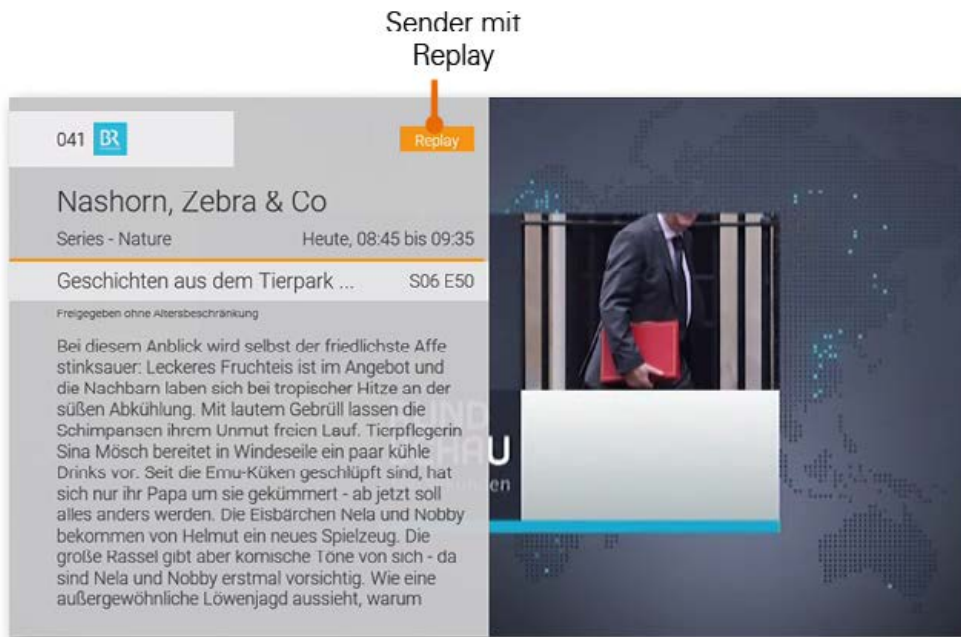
Sender mit Replay

041 BR

Replay

Nashorn, Zebra & Co

Series - Nature

Heute, 08:45 bis 09:35

Geschichten aus dem Tierpark ...

S06 E50

Freigegeben ohne Altersbeschränkung

Bei diesem Anblick wird selbst der friedlichste Affe stinksauer: Leckeres Fruchteis ist im Angebot und die Nachbarn laben sich bei tropischer Hitze an der süßen Abkühlung. Mit lautem Gebrüll lassen die Schimpansen ihrem Unmut freien Lauf. Tierpflegerin Sina Mösch bereitet in Windeseile ein paar kühle Drinks vor. Seit die Emu-Küken geschlüpft sind, hat sich nur ihr Papa um sie gekümmert - ab jetzt soll alles anders werden. Die Eisbärchen Nela und Nobby bekommen von Helmut ein neues Spielzeug. Die große Rassel gibt aber komische Töne von sich - da sind Nela und Nobby erstmal vorsichtig. Wie eine außergewöhnliche Löwenjagd aussieht, warum

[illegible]